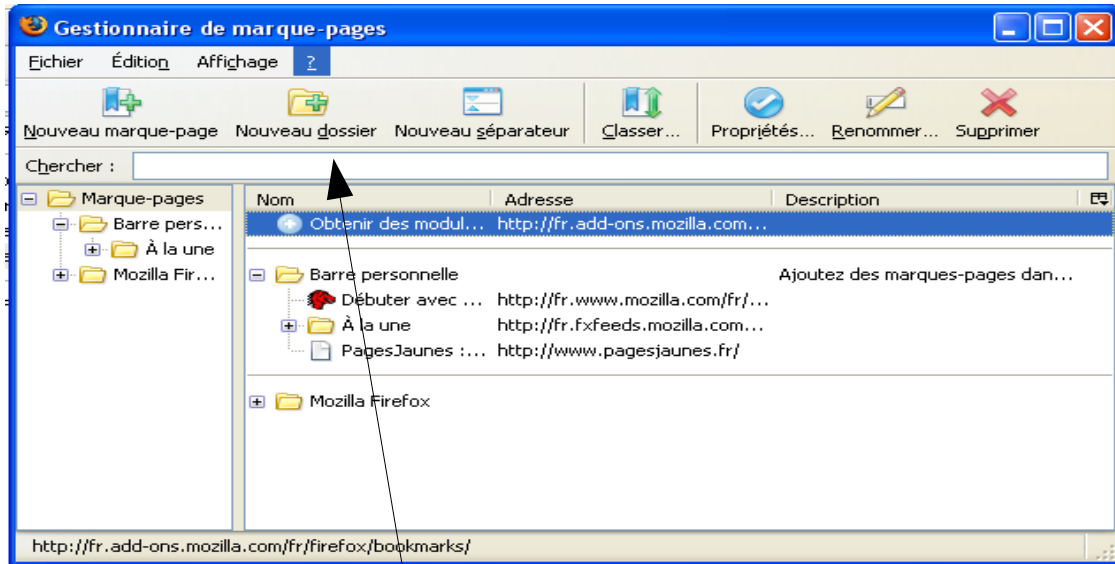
Gestionnaire de marque-pages

Fichier Édition Affichage ?

Nouveau marque-page Nouveau dossier Nouveau séparateur Classer... Propriétés... Renommer... Supprimer

Chercher :

Marque-pages
Barre pers...
À la une
Mozilla Fir...

| Nom | Adresse | Description |
|---|---|---|
| Obtenir des modul... | http://fr.add-ons.mozilla.com... | |
| Barre personnelle | | Ajoutez des marques-pages dan... |
| Débuter avec ... | http://fr.www.mozilla.com/fr/... | |
| À la une | http://fr.fxfeeds.mozilla.com... | |
| PagesJaunes :... | http://www.pagesjaunes.fr/ | |
| Mozilla Firefox | | |

http://fr.add-ons.mozilla.com/fr/firefox/bookmarks/